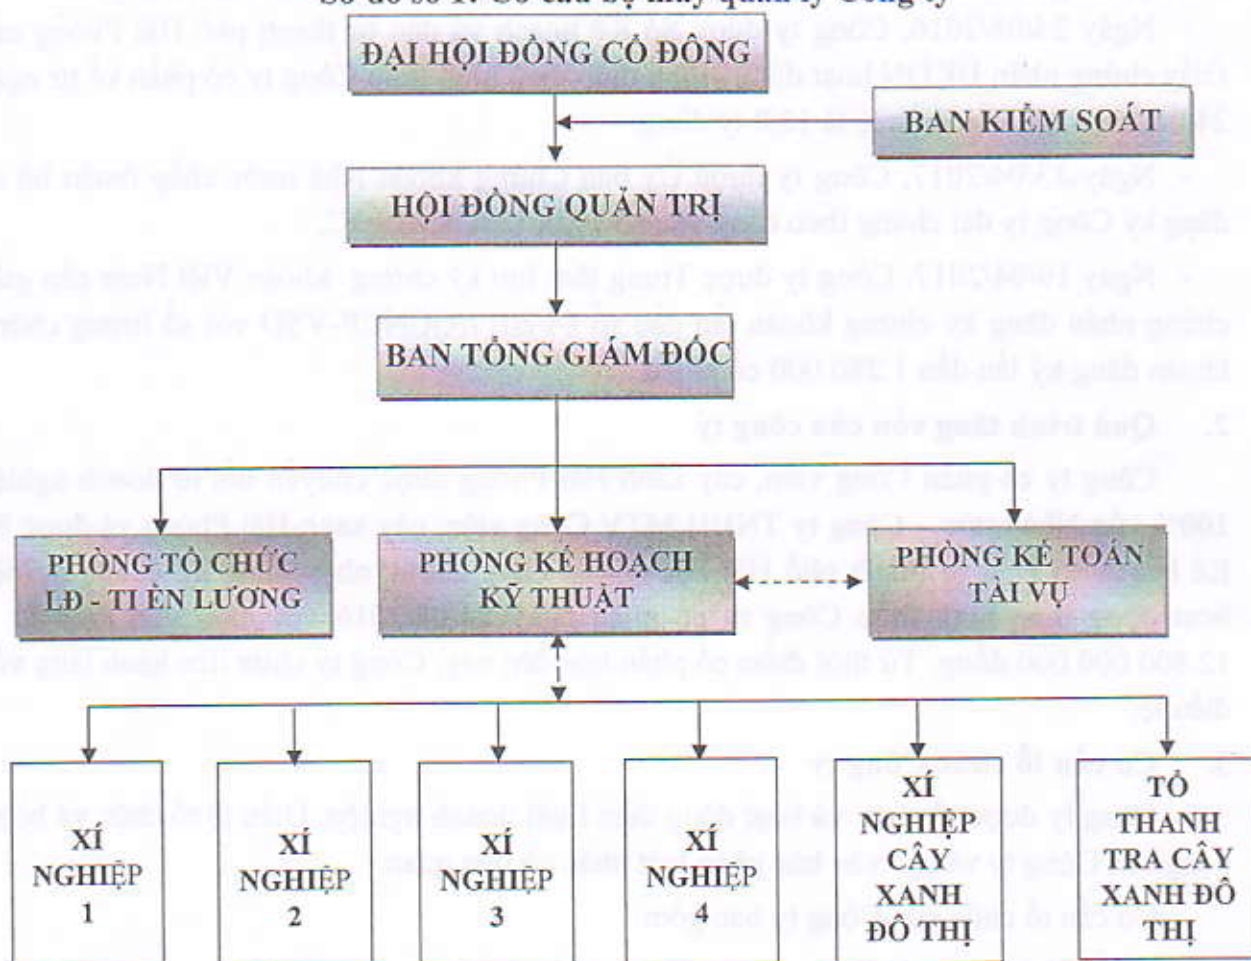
Sơ đồ số 1: Cơ cấu bộ máy quản lý Công ty

ĐẠI HỘI ĐỒNG CỔ ĐÔNG

BAN KIỂM SOÁT

HỘI ĐỒNG QUẢN TRỊ

BAN TỔNG GIÁM ĐỐC

PHÒNG TỔ CHỨC LĐ - TI ỀN LƯƠNG

PHÒNG KẾ HOẠCH KỸ THUẬT

PHÒNG KẾ TOÁN TÀI VỤ

XÍ NGHIỆP 1

XÍ NGHIỆP 2

XÍ NGHIỆP 3

XÍ NGHIỆP 4

XÍ NGHIỆP CÂY XANH ĐÔ THỊ

TỔ THANH TRA CÂY XANH ĐÔ THỊ